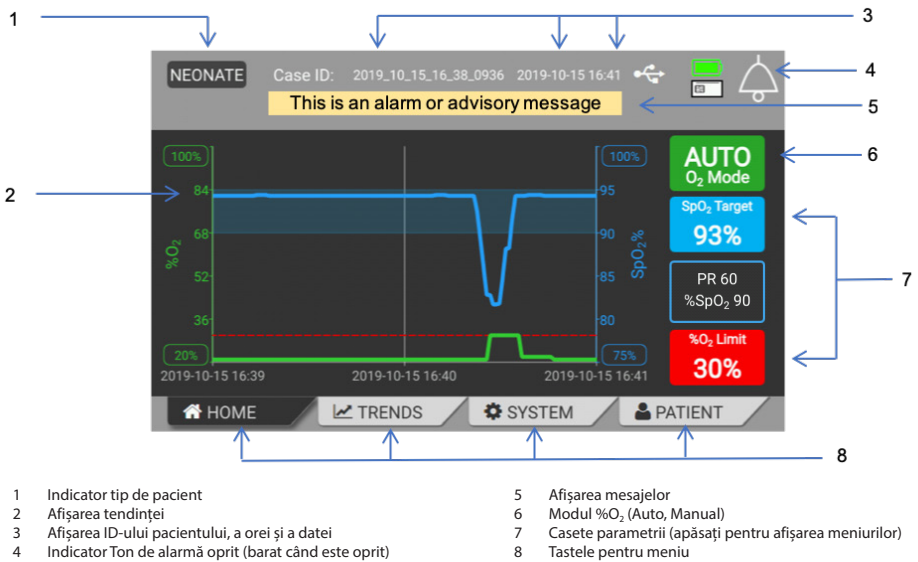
1

3

NEONATE Case ID: 2019_10_15_16_38_0936 2019-10-15 16:41

4

This is an alarm or advisory message

5

2

100%

84

68

$\%O_2$

52

36

20%

100%

95

90

$SpO_2\%$

85

80

75%

AUTO
$O_2$ Mode

6

$SpO_2$ Target
93%

PR 60
$\%SpO_2$ 90

7

$\%O_2$ Limit
30%

2019-10-15 16:39 2019-10-15 16:40 2019-10-15 16:41

HOME TRENDS SYSTEM PATIENT

8

1 Indicator tip de pacient
2 Afișarea tendinței
3 Afișarea ID-ului pacientului, a orei și a datei
4 Indicator Ton de alarmă oprit (barat când este oprit)

5 Afișarea mesajelor
6 Modul $\%O_2$ (Auto, Manual)
7 Casete parametrii (apăsați pentru afișarea meniurilor)
8 Tastele pentru meniu